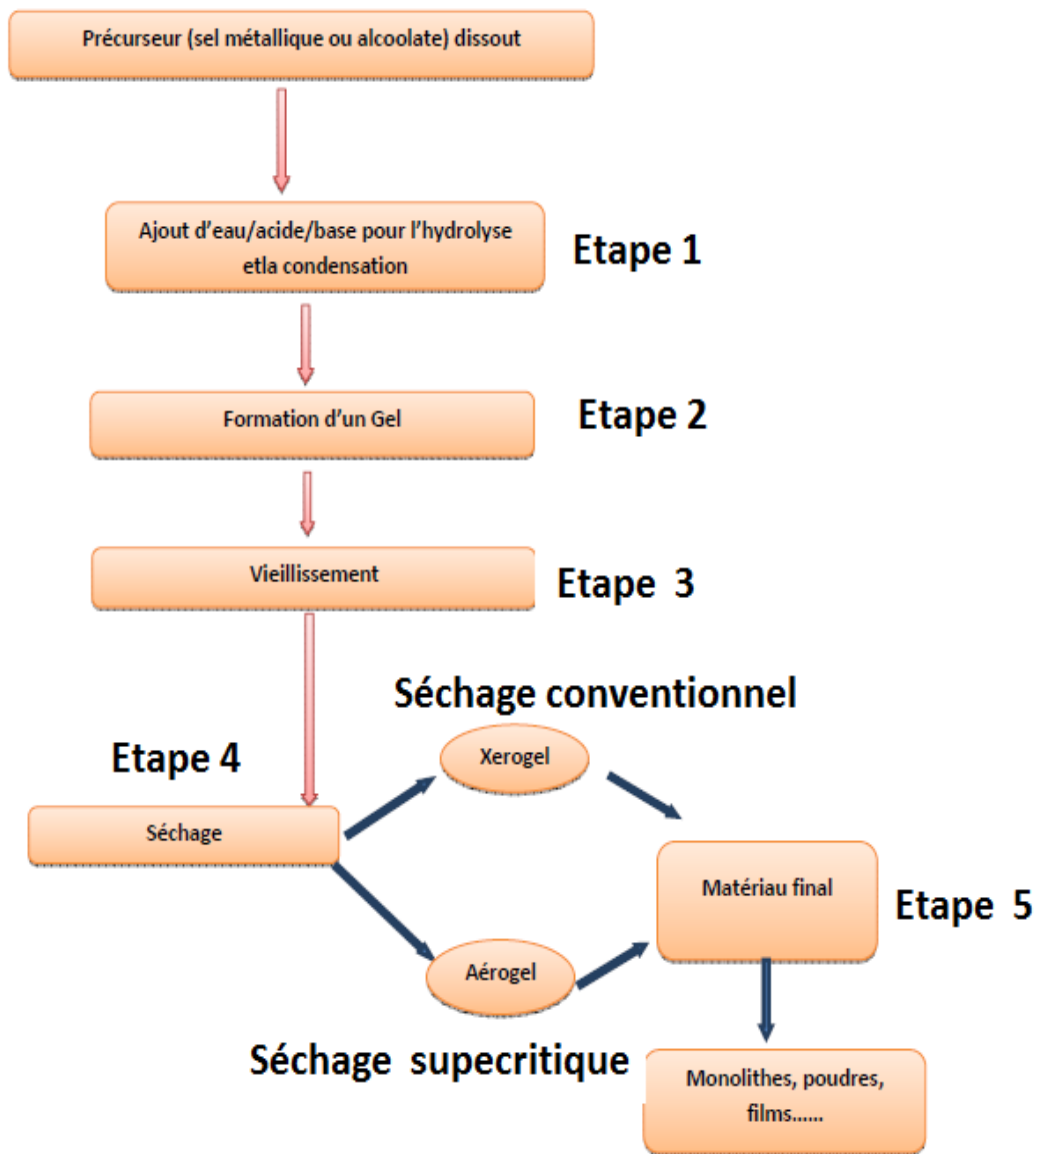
Précurseur (sel métallique ou alcoolate) dissout

Ajout d'eau/acide/base pour l'hydrolyse etla condensation

Etape 1

Formation d'un Gel

Etape 2

Vieillissement

Etape 3

Séchage conventionnel

Etape 4

Xerogel

Séchage

Matériau final

Etape 5

Aérogel

Séchage supecritique

Monolithes, poudres, films……